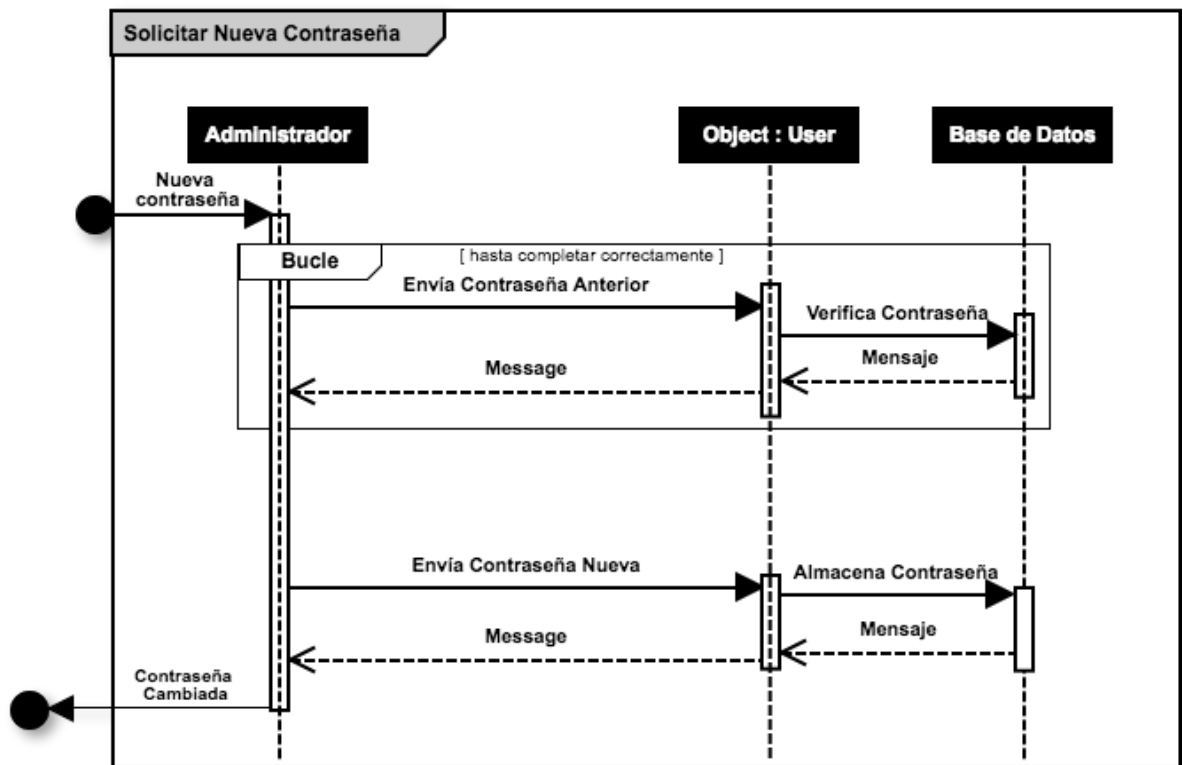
Solicitar Nueva Contraseña

Administrador

Object : User

Base de Datos

Nueva contraseña

Bucle

[ hasta completar correctamente ]

Envía Contraseña Anterior

Verifica Contraseña

Mensaje

Message

Envía Contraseña Nueva

Almacena Contraseña

Mensaje

Message

Contraseña Cambiada